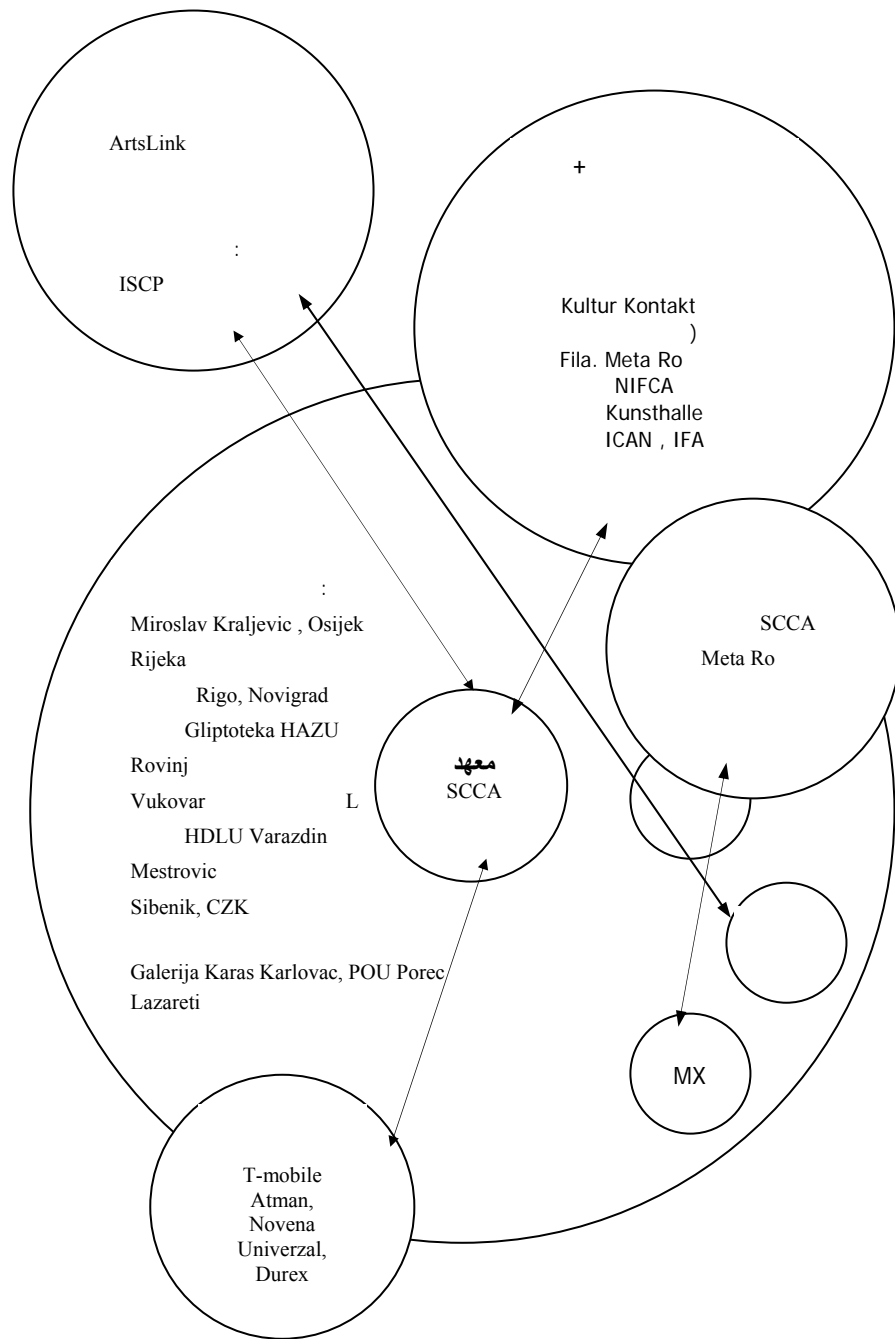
ArtsLink

:

ISCP

+

Kultur Kontakt
)
Fila. Meta Ro
NIFCA
Kunsthalle
ICAN , IFA

:

Miroslav Kraljevic , Osijek

Rijeka

Rigo, Novigrad

Gliptoteka HAZU

Rovinj

Vukovar L

HDLU Varazdin

Mestrovic

Sibenik, CZK

Galerija Karas Karlovac, POU Porec

Lazareti

معهد
SCCA

SCCA
Meta Ro

MX

T-mobile
Atman,
Novena
Univerzal,
Durex